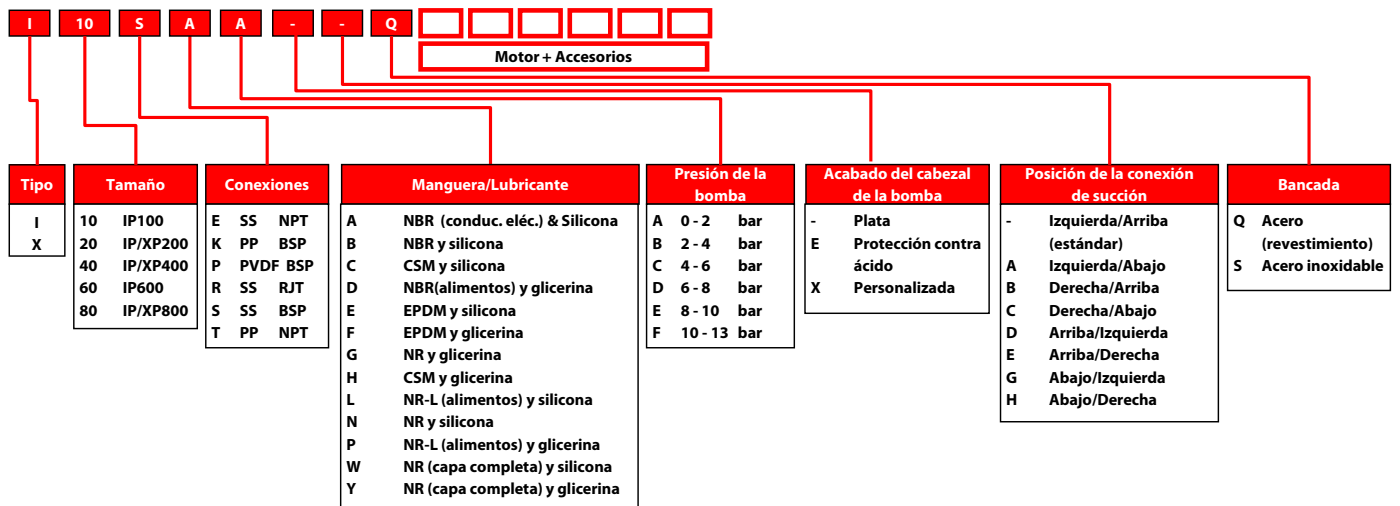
I 10 S A A - - Q

Motor + Accesorios

Tipo
I
X

Tamaño
10 IP100
20 IP/XP200
40 IP/XP400
60 IP600
80 IP/XP800

Conexiones
E SS NPT
K PP BSP
P PVDF BSP
R SS RJT
S SS BSP
T PP NPT

Manguera/Lubricante
A NBR (conduc. eléc.) & Silicona
B NBR y silicona
C CSM y silicona
D NBR(alimentos) y glicerina
E EPDM y silicona
F EPDM y glicerina
G NR y glicerina
H CSM y glicerina
L NR-L (alimentos) y silicona
N NR y silicona
P NR-L (alimentos) y glicerina
W NR (capa completa) y silicona
Y NR (capa completa) y glicerina

Presión de la bomba
A 0 - 2 bar
B 2 - 4 bar
C 4 - 6 bar
D 6 - 8 bar
E 8 - 10 bar
F 10 - 13 bar

Acabado del cabezal de la bomba
- Plata
E Protección contra ácido
X Personalizada

Posición de la conexión de succión
- Izquierda/Arriba (estándar)
A Izquierda/Abajo
B Derecha/Arriba
C Derecha/Abajo
D Arriba/Izquierda
E Arriba/Derecha
G Abajo/Izquierda
H Abajo/Derecha

Bancada
Q Acero (revestimiento)
S Acero inoxidable